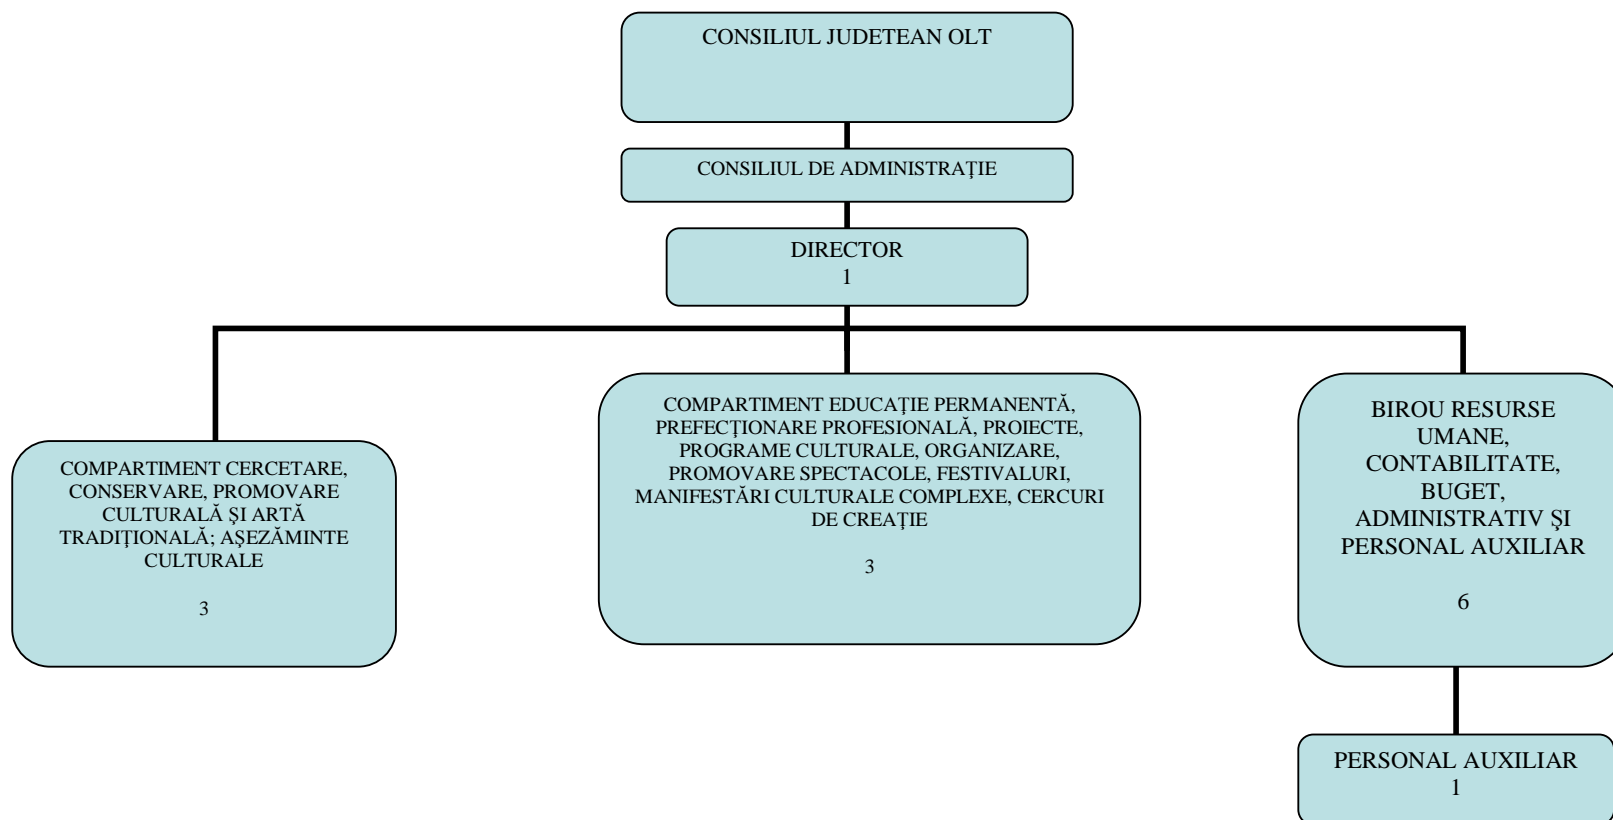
CONSILIUL JUDETEAN OLT

CONSILIUL DE ADMINISTRAŢIE

DIRECTOR
1

COMPARTIMENT CERCETARE, CONSERVARE, PROMOVARE CULTURALĂ ŞI ARTĂ TRADIŢIONALĂ; AŞEZĂMINTE CULTURALE

3

COMPARTIMENT EDUCAŢIE PERMANENTĂ, PREFECŢIONARE PROFESIONALĂ, PROIECTE, PROGRAME CULTURALE, ORGANIZARE, PROMOVARE SPECTACOLE, FESTIVALURI, MANIFESTĂRI CULTURALE COMPLEXE, CERCURI DE CREAŢIE

3

BIROU RESURSE UMANE, CONTABILITATE, BUGET, ADMINISTRATIV ŞI PERSONAL AUXILIAR

6

PERSONAL AUXILIAR
1